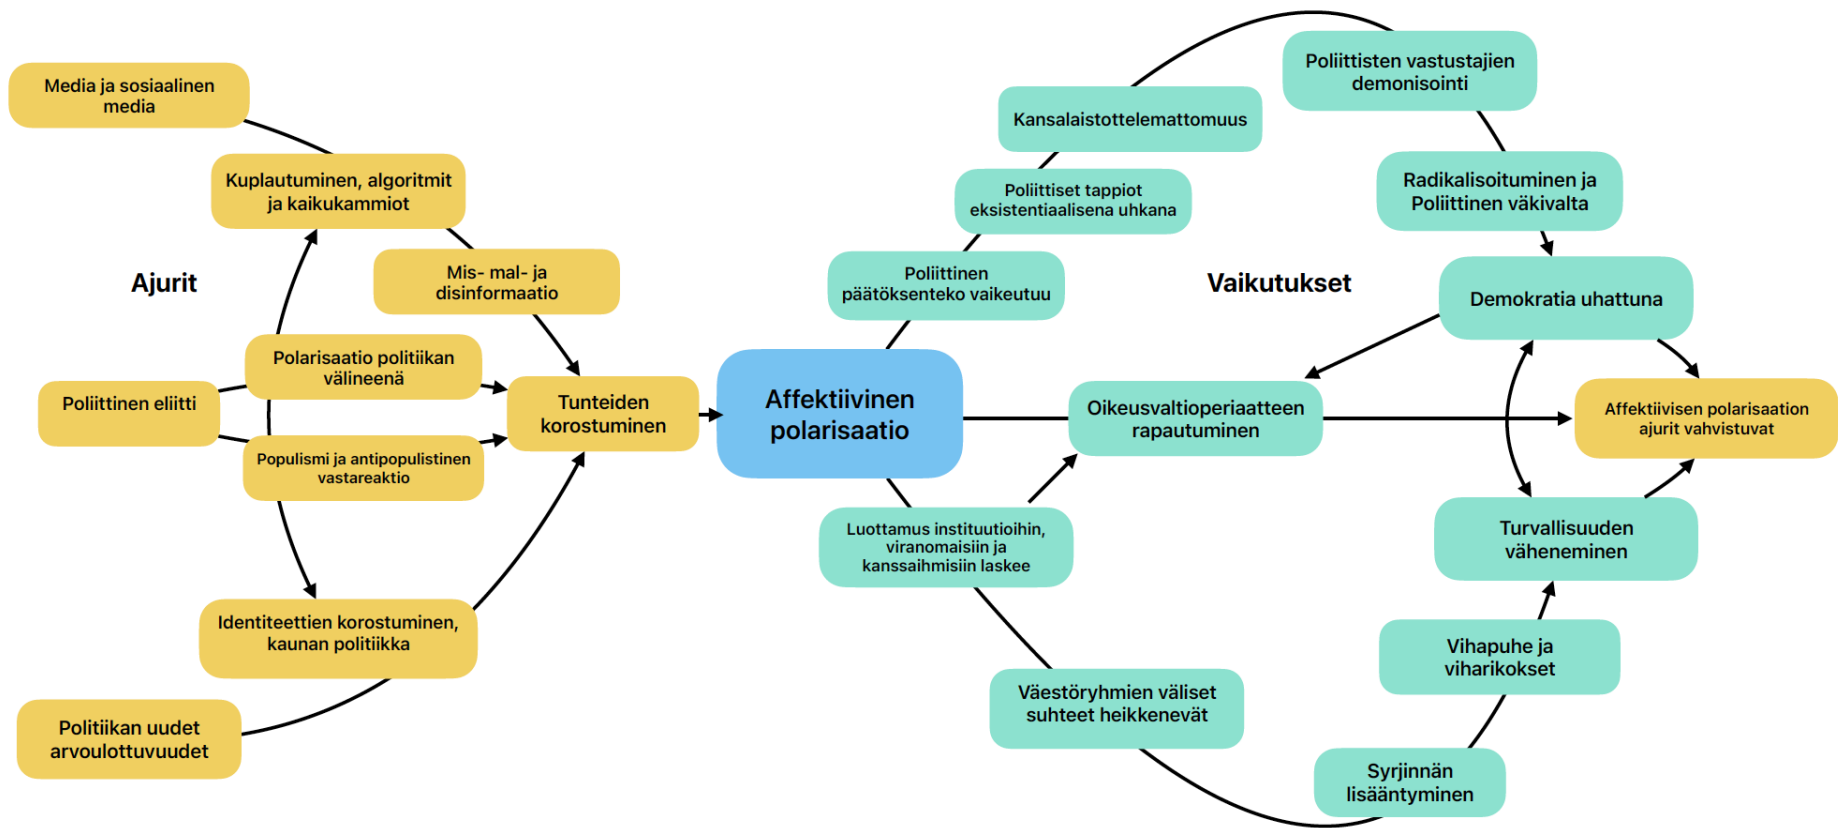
Media ja sosiaalinen media

Kuplautuminen, algoritmit ja kaikukammiot

Mis- mal- ja disinformaatio

Ajurit

Polarisaatio politiikan välineenä

Poliittinen eliitti

Tunteiden korostuminen

Populismi ja antipopulistinen vastareaktio

Identiteettien korostuminen, kaunan politiikka

Politiikan uudet arvoulottuvuudet

Affektiivinen polarisaatio

Kansalaistottelemattomuus

Poliittisten vastustajien demonisointi

Poliittiset tappiot eksistentiaalisena uhkana

Radikalisoituminen ja Poliittinen väkivalta

Poliittinen päätöksenteko vaikeutuu

Vaikutukset

Demokratia uhattuna

Oikeusvaltioperiaatteen rapautuminen

Affektiivisen polarisaation ajurit vahvistuvat

Luottamus instituutioihin, viranomaisiin ja kanssaihmisiin laskee

Turvallisuuden väheneminen

Vihapuhe ja viharikokset

Väestöryhmien väliset suhteet heikkenevät

Syrjinnän lisääntyminen